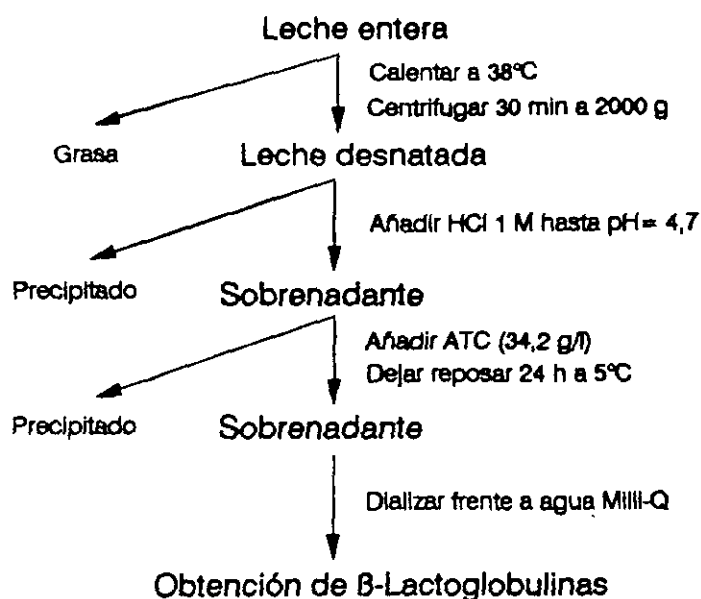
Leche entera

Calentar a 38°C

Centrifugar 30 min a 2000 g

Grasa

Leche desnatada

Añadir HCl 1 M hasta pH = 4,7

Precipitado

Sobrenadante

Añadir ATC (34,2 g/l)

Dejar reposar 24 h a 5°C

Precipitado

Sobrenadante

Dializar frente a agua Milli-Q

Obtención de ß-Lactoglobulinas